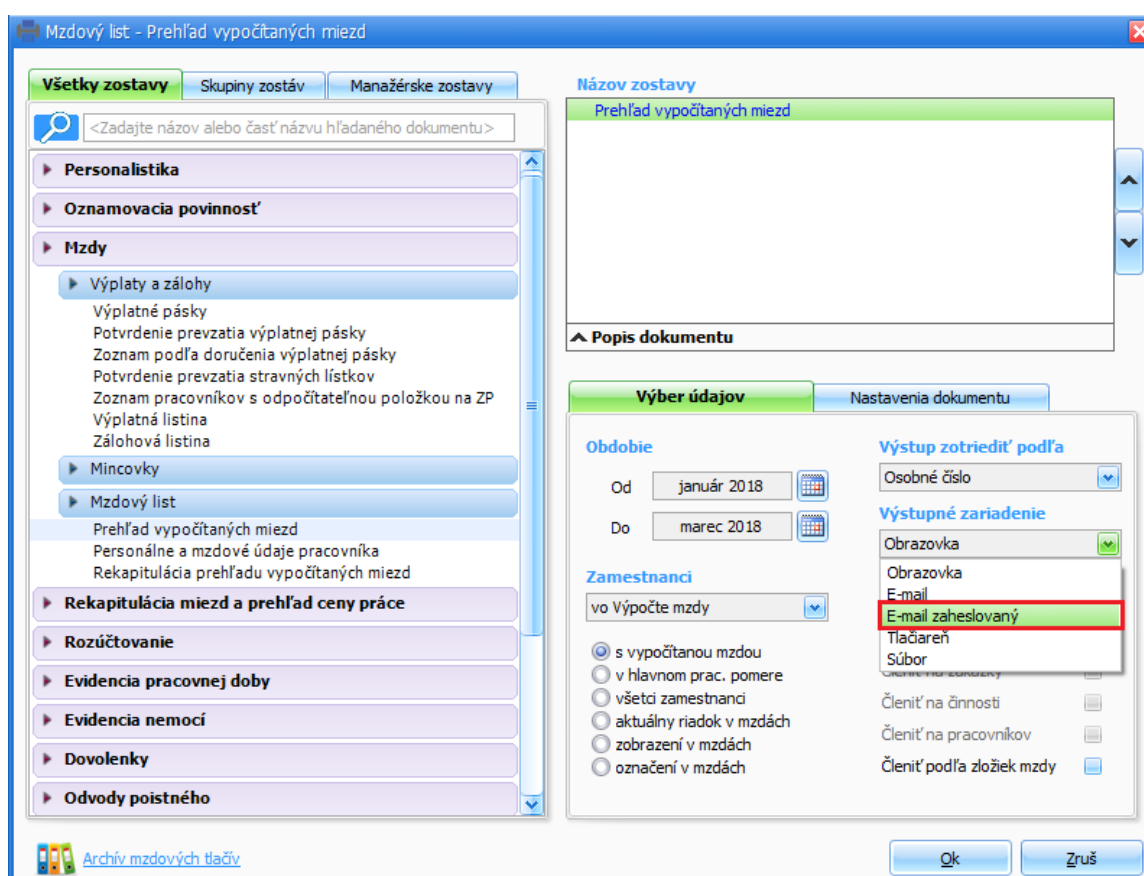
Mzdový list - Prehľad vypočítaných miezd

Všetky zostavy | Skupiny zostáv | Manažérske zostavy

<Zadajte názov alebo časť názvu hľadaného dokumentu>

Personalistika
Oznamovacia povinnosť
Mzdy
Výplaty a zálohy
Výplatné pásky
Potvrdenie prevzatia výplatnej pásky
Zoznam podľa doručenia výplatnej pásky
Potvrdenie prevzatia stravných lístkov
Zoznam pracovníkov s odpočítateľnou položkou na ZP
Výplatná listina
Zálohová listina
Mincovky
Mzdový list
Prehľad vypočítaných miezd
Personálne a mzdové údaje pracovníka
Rekapitulácia prehľadu vypočítaných miezd
Rekapitulácia miezd a prehľad ceny práce
Rozúčtovanie
Evidencia pracovnej doby
Evidencia nemocí
Dovolenky
Odvody poistného

Archív mzdových tlačív

Názov zostavy
Prehľad vypočítaných miezd

Popis dokumentu

Výber údajov | Nastavenia dokumentu

Obdobie
Od január 2018
Do marec 2018

Výstup zotriediť podľa
Osobné číslo

Výstupné zariadenie
Obrazovka
Obrazovka
E-mail
E-mail zaheslovaný
Tlačiareň
Súbor

Zamestnanci
vo Výpočte mzdy

s vypočítanou mzdou
v hlavnom prac. pomere
všetci zamestnanci
aktuálny riadok v mzdách
zobrazení v mzdách
označení v mzdách

Členiť na činnosti
Členiť na pracovníkov
Členiť podľa zložiek mzdy

Ok
Zruš